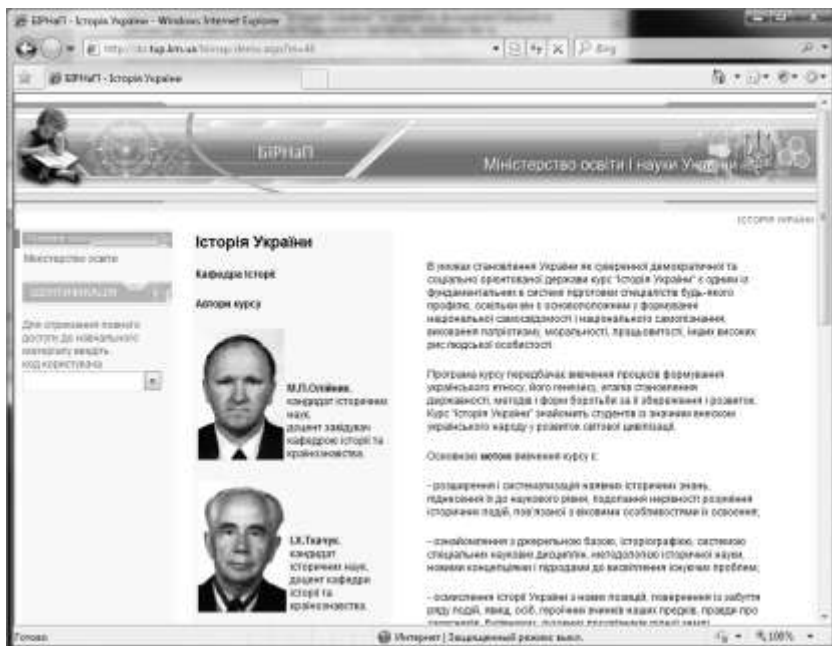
БІРНаП - Історія України - Windows Internet Explorer

http://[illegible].ksp.km.ua/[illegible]

Bing

БІРНаП - Історія України

БІРНаП

Міністерство освіти і науки України

ІСТОРІЯ УКРАЇНИ

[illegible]

Міністерство освіти

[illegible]

Для отримання повного доступу до навчального матеріалу введіть код користувача

Історія України

Кафедра історії

Автори курсу

М.П.Олійник, кандидат історичних наук, доцент завідувач кафедрою історії та країнознавства.

І.Я.Ткачук, кандидат історичних наук, доцент кафедри історії та країнознавства.

В умовах становлення України як суверенної демократичної та соціально орієнтованої держави курс "Історія України" є одним із фундаментальних в системі підготовки спеціалістів будь-якого профілю, оскільки він є основоположним у формуванні національної самосвідомості і національного самопізнання, виховання патріотизму, моральності, працьовитості, інших високих рис людської особистості.

Програма курсу передбачає вивчення процесів формування українського етносу, його генезису, етапів становлення державності, методів і форм боротьби за її збереження і розвиток. Курс "Історія України" знайомить студентів із значним внеском українського народу у розвиток світової цивілізації.

Основною метою вивчення курсу є:

- розширення і систематизація наявних історичних знань, піднесення їх до наукового рівня. Подолання нерівності розуміння історичних подій, пов'язаної з віковими особливостями їх освоєння;

- ознайомлення з джерельною базою, історіографією, системою спеціальних наукових дисциплін, методологією історичної науки, новими концепціями і підходами до висвітлення ключових проблем;

- осмислення історії України з нових позицій, повернення із забуття ряду подій, явищ, осіб, героїчних вчинків наших предків, правди про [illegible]

Готово

Интернет | Защищенный режим: выкл.

100%